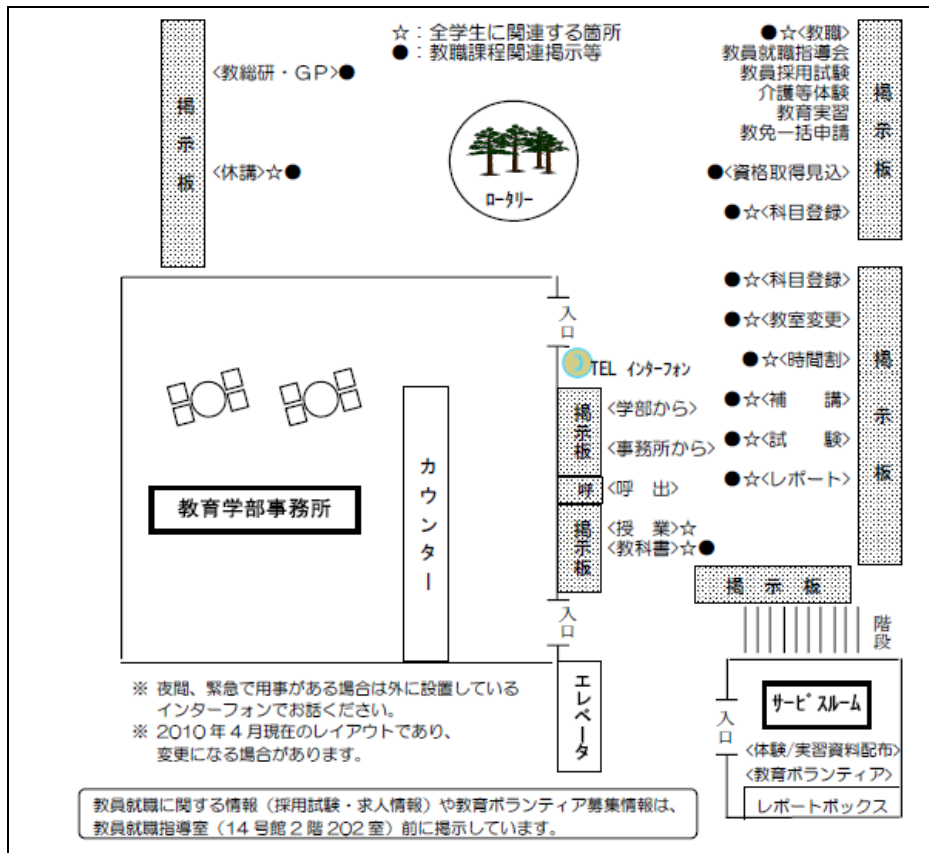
☆：全学生に関連する箇所
●：教職課程関連掲示等

掲示板

<教総研・GP>●

<休講>☆●

ロータリー

●☆<教職>
教員就職指導会
教員採用試験
介護等体験
教育実習
教免一括申請

掲示板

●<資格取得見込>

●☆<科目登録>

入口

TEL インターフォン

掲示板

<学部から>

<事務所から>

呼 <呼 出>

掲示板

<授 業>☆
<教科書>☆●

●☆<科目登録>

●☆<教室変更>

●☆<時間割>

●☆<補 講>

●☆<試 験>

●☆<レポート>

掲示板

教育学部事務所

カウンター

入口

掲示板

階段

エレベータ

サービスルーム

入口

<体験/実習資料配布>
<教育ボランティア>

レポートボックス

※ 夜間、緊急で用事がある場合は外に設置しているインターフォンでお話ください。
※ 2010年4月現在のレイアウトであり、変更になる場合があります。

教員就職に関する情報（採用試験・求人情報）や教育ボランティア募集情報は、教員就職指導室（14号館2階202室）前に掲示しています。